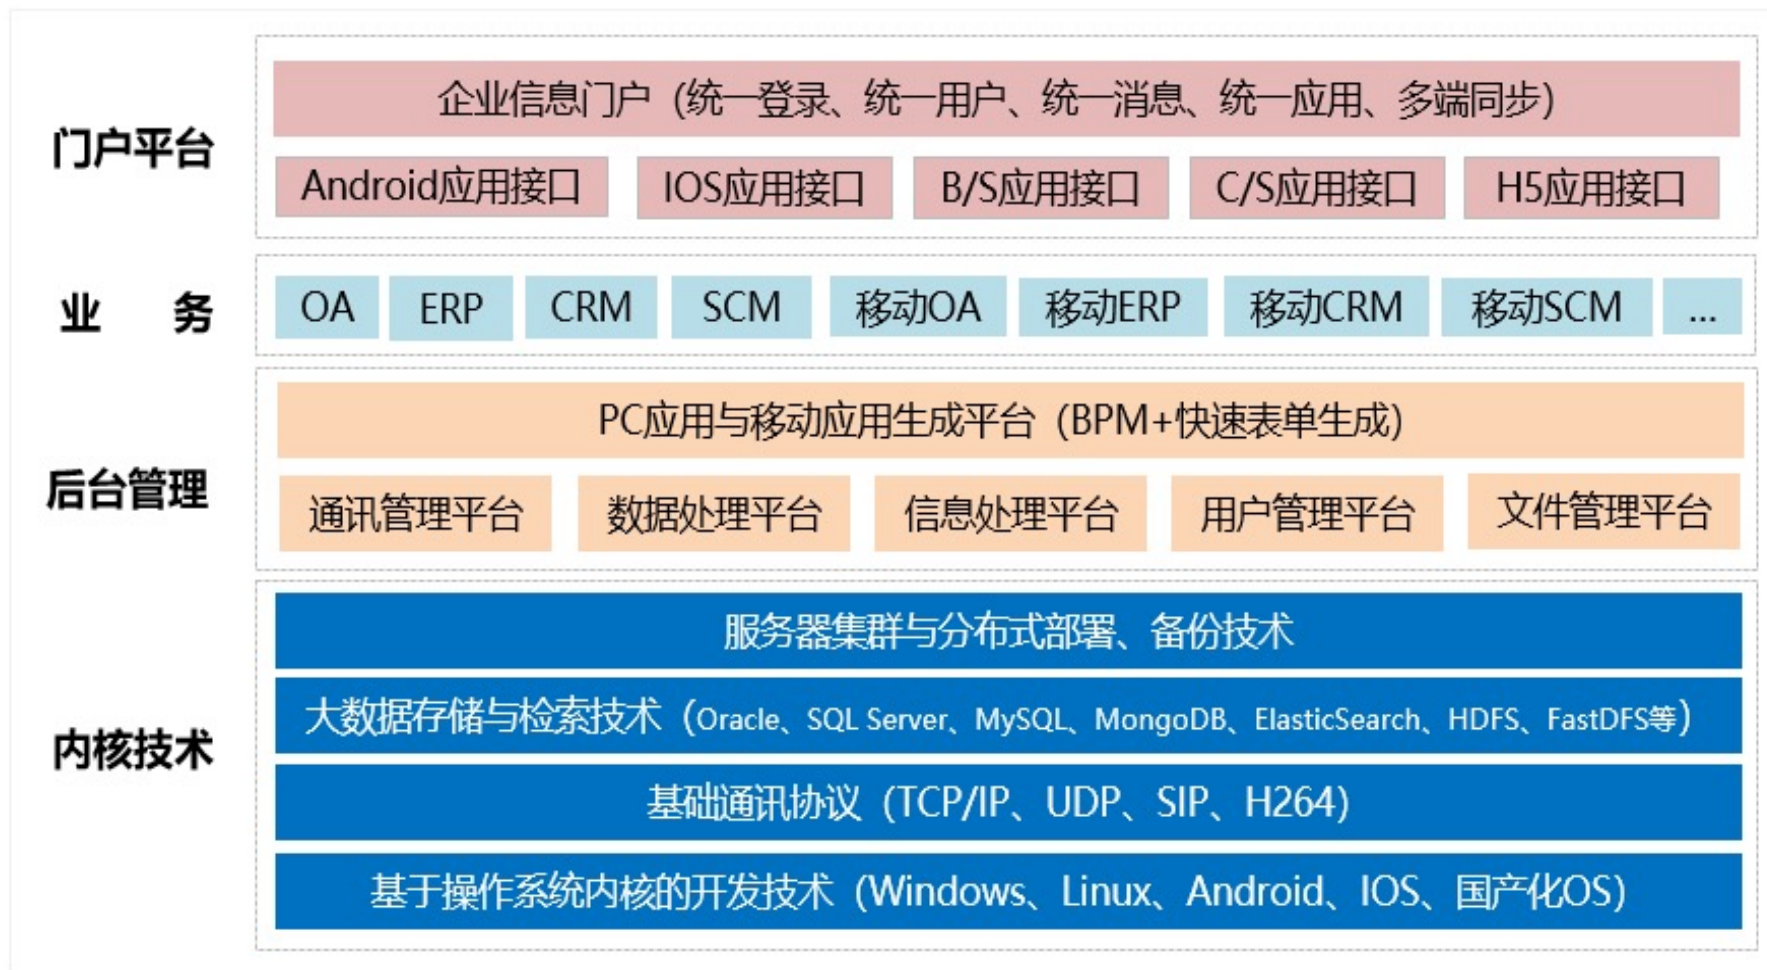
门户平台

企业信息门户（统一登录、统一用户、统一消息、统一应用、多端同步）

Android应用接口　IOS应用接口　B/S应用接口　C/S应用接口　H5应用接口

业　务

OA　ERP　CRM　SCM　移动OA　移动ERP　移动CRM　移动SCM　...

后台管理

PC应用与移动应用生成平台（BPM+快速表单生成）

通讯管理平台　数据处理平台　信息处理平台　用户管理平台　文件管理平台

内核技术

服务器集群与分布式部署、备份技术

大数据存储与检索技术（Oracle、SQL Server、MySQL、MongoDB、ElasticSearch、HDFS、FastDFS等）

基础通讯协议（TCP/IP、UDP、SIP、H264）

基于操作系统内核的开发技术（Windows、Linux、Android、IOS、国产化OS）